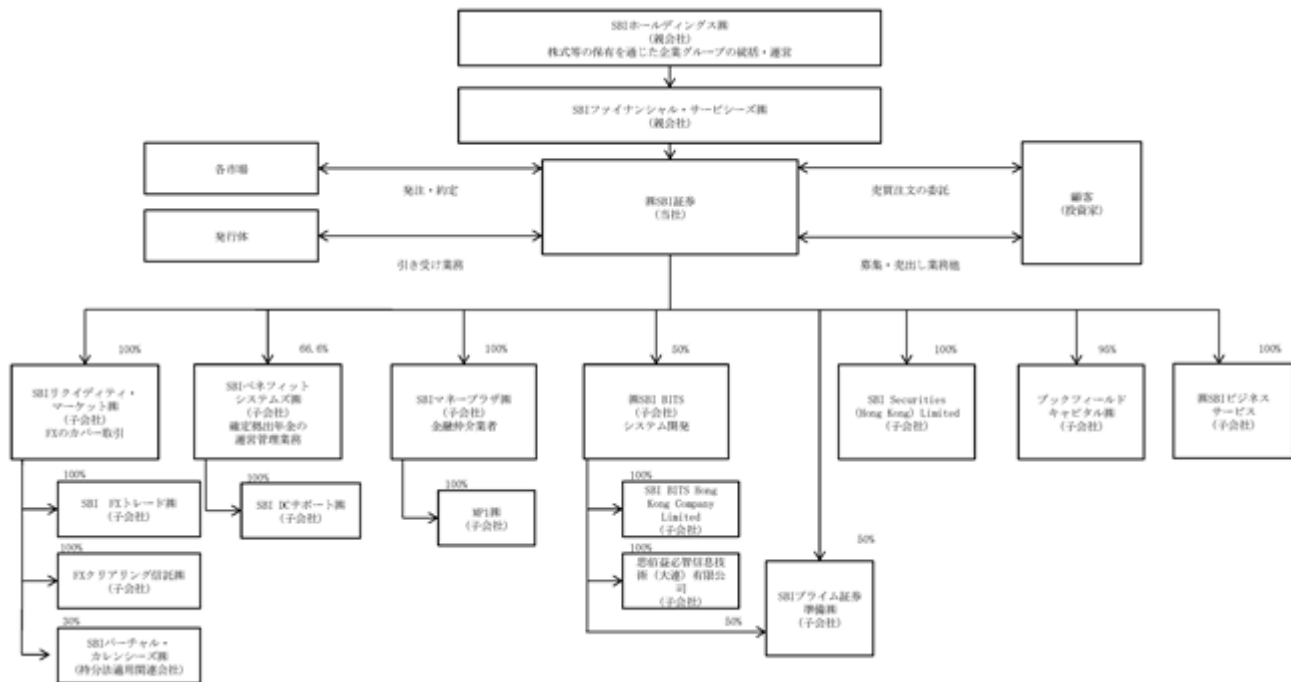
SBIホールディングス㈱
(親会社)
株式等の保有を通じた企業グループの統括・運営

SBIファイナンシャル・サービシーズ㈱
(親会社)

各市場

発注・約定

発行体

引き受け業務

㈱SBI証券
(当社)

売買注文の委託

募集・売出し業務他

顧客
(投資家)

100%

SBIリクイディティ・マーケット㈱
(子会社)
FXのカバー取引

66.6%

SBIベネフィット・システムズ㈱
(子会社)
確定拠出年金の運営管理業務

100%

SBIマネープラザ㈱
(子会社)
金融仲介業者

50%

㈱SBI BITS
(子会社)
システム開発

100%

SBI Securities (Hong Kong) Limited
(子会社)

90%

ブックフィールドキャピタル㈱
(子会社)

100%

㈱SBIビジネスサービス
(子会社)

100%

SBI FXトレード㈱
(子会社)

100%

SBI DCサポート㈱
(子会社)

100%

MP1㈱
(子会社)

100%

SBI BITS Hong Kong Company Limited
(子会社)

100%

FXクリアリング信託㈱
(子会社)

100%

思佰益必智信息技術(大連)有限公司
(子会社)

50%

SBIプライム証券準備㈱
(子会社)

50%

30%

SBIバーチャル・カレンシーズ㈱
(持分法適用関連会社)